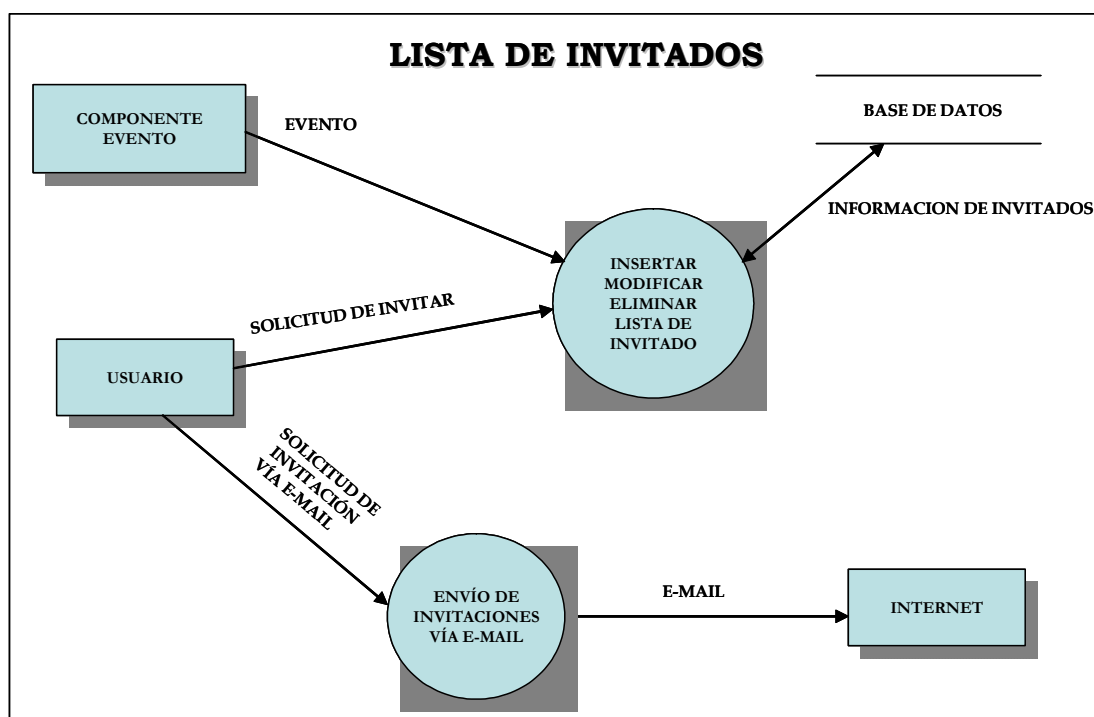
LISTA DE INVITADOS

COMPONENTE EVENTO

EVENTO

BASE DE DATOS

INFORMACION DE INVITADOS

INSERTAR MODIFICAR ELIMINAR LISTA DE INVITADO

SOLICITUD DE INVITAR

USUARIO

SOLICITUD DE INVITACIÓN VÍA E-MAIL

ENVÍO DE INVITACIONES VÍA E-MAIL

E-MAIL

INTERNET